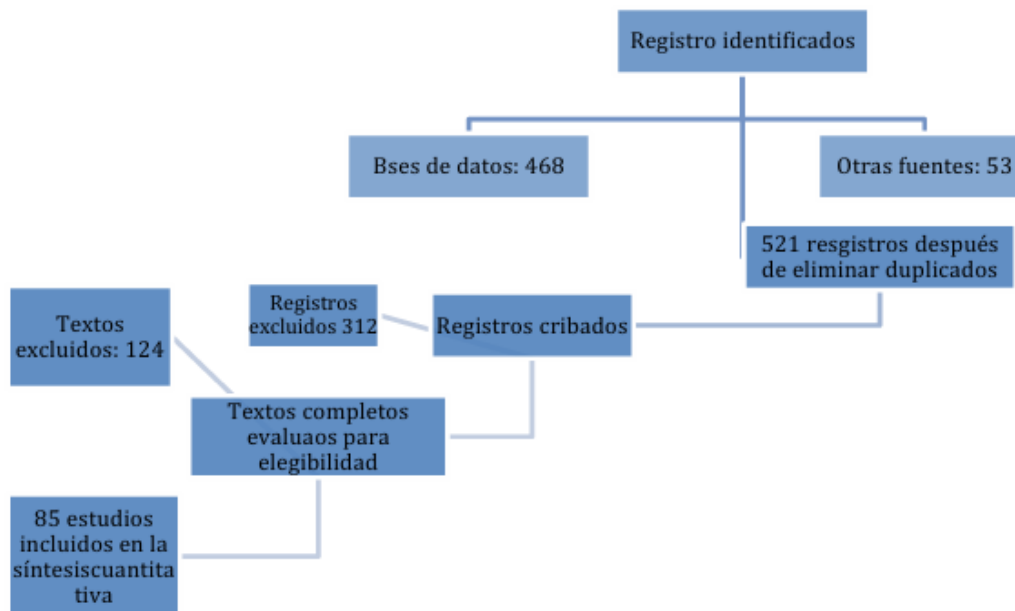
Registro identificados

Bses de datos: 468

Otras fuentes: 53

521 resgistros después de eliminar duplicados

Registros excluidos 312

Registros cribados

Textos excluidos: 124

Textos completos evaluaos para elegibilidad

85 estudios incluidos en la síntesiscuantitativa